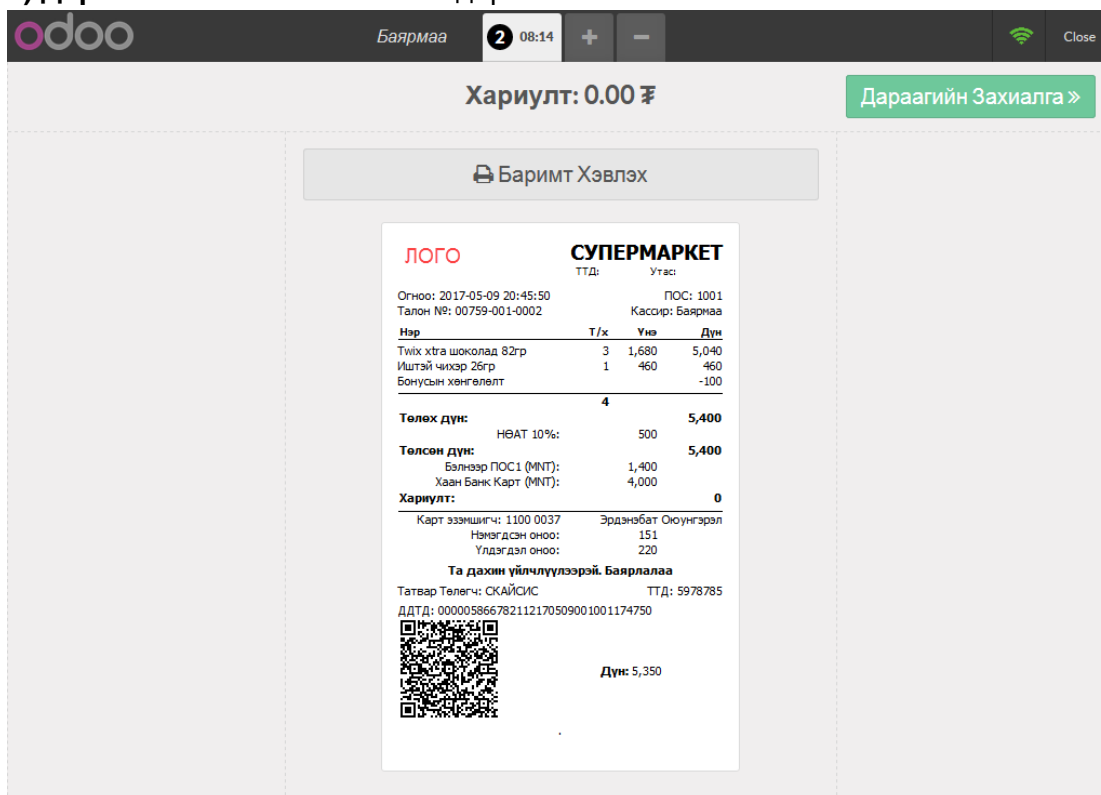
odoo

Баярмаа 2 08:14 + − Close

Хариулт: 0.00 ₮

Дараагийн Захиалга »

Баримт Хэвлэх

ЛОГО

СУПЕРМАРКЕТ
ТТД: Утас:

Огноо: 2017-05-09 20:45:50
ПОС: 1001
Талон №: 00759-001-0002
Кассир: Баярмаа

| Нэр | Т/х | Үнэ | Дүн |
|---|---|---|---|
| Twix xtra шоколад 82гр | 3 | 1,680 | 5,040 |
| Иштэй чихэр 26гр | 1 | 460 | 460 |
| Бонусын хөнгөлөлт | | | -100 |
| | 4 | | |

Төлөх дүн: 5,400
НӨАТ 10%: 500
Төлсөн дүн: 5,400
Бэлнээр ПОС1 (MNT): 1,400
Хаан Банк Карт (MNT): 4,000
Хариулт: 0

Карт эзэмшигч: 1100 0037 Эрдэнэбат Оюунгэрэл
Нэмэгдсэн оноо: 151
Үлдэгдэл оноо: 220

Та дахин үйлчлүүлээрэй. Баярлалаа

Татвар Төлөгч: СКАЙСИС ТТД: 5978785
ДДТД: 000005866782112170509001001174750

Дүн: 5,350